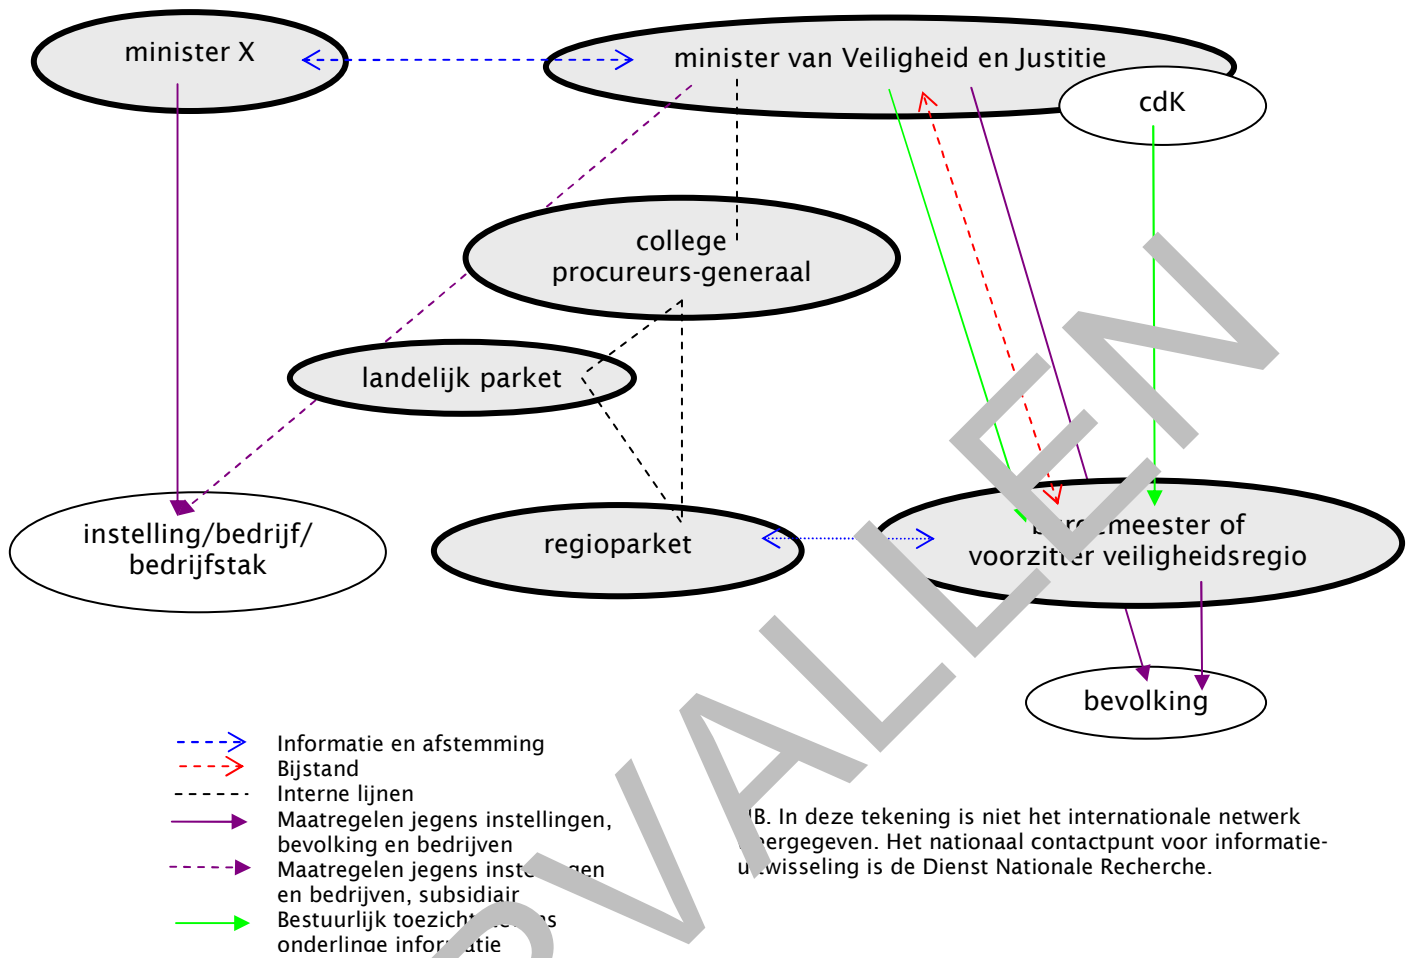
minister X

minister van Veiligheid en Justitie

cdK

college procureurs-generaal

landelijk parket

instelling/bedrijf/ bedrijfstak

regioparket

b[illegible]r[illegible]meester of voorzitter veiligheidsregio

bevolking

VERVALLEN

Informatie en afstemming
Bijstand
Interne lijnen
Maatregelen jegens instellingen, bevolking en bedrijven
Maatregelen jegens inst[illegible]gen en bedrijven, subsidiair
Bestuurlijk toezicht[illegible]s onderlinge infor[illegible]atie

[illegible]B. In deze tekening is niet het internationale netwerk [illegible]ergegeven. Het nationaal contactpunt voor informatieu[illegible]wisseling is de Dienst Nationale Recherche.